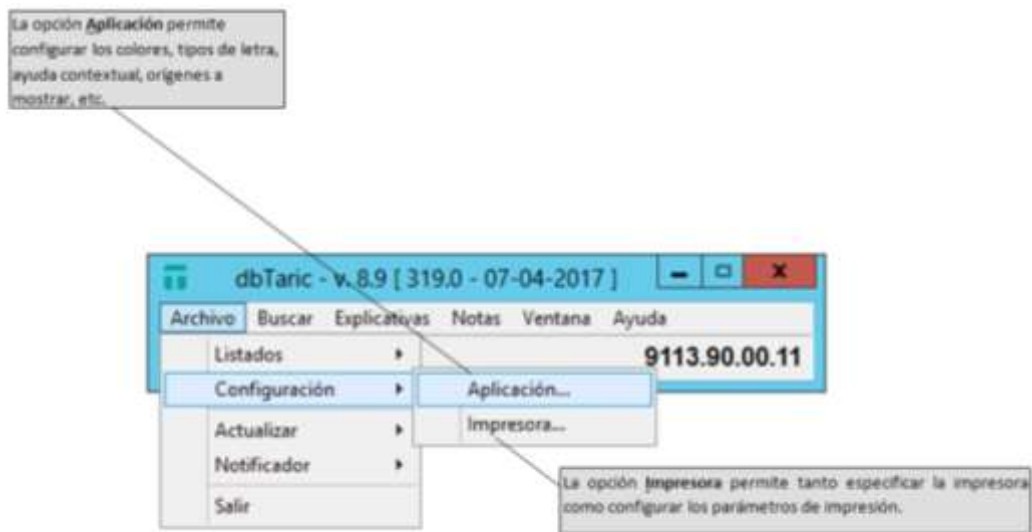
La opción **Aplicación** permite configurar los colores, tipos de letra, ayuda contextual, orígenes a mostrar, etc.

dbTaric - v. 8.9 [ 319.0 - 07-04-2017 ]

Archivo Buscar Explicativas Notas Ventana Ayuda

Listados

Configuración

Actualizar

Notificador

Salir

9113.90.00.11

Aplicación...

Impresora...

La opción **Impresora** permite tanto especificar la impresora como configurar los parámetros de impresión.